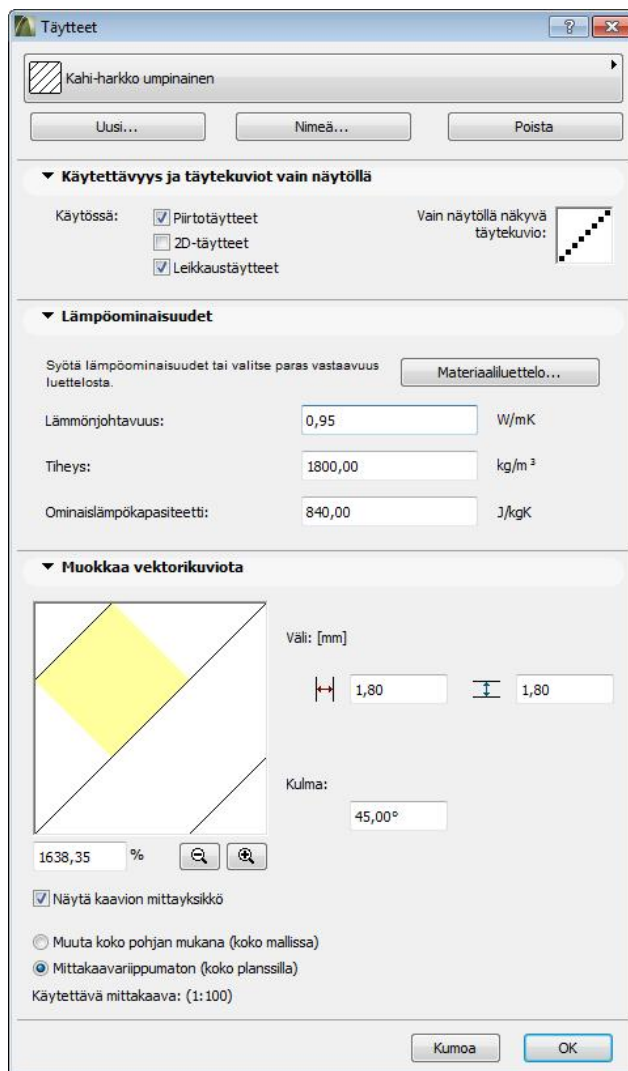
Täytteet

Kahi-harkko umpinainen

Uusi...

Nimeä...

Poista

▼ Käytettävyys ja täytekuviot vain näytöllä

Käytössä:

☑ Piirtotäytteet
☐ 2D-täytteet
☑ Leikkaustäytteet

Vain näytöllä näkyvä täytekuvio:

▼ Lämpöominaisuudet

Syötä lämpöominaisuudet tai valitse paras vastaavuus luettelosta.

Materiaaliluettelo...

Lämmönjohtavuus: 0,95 W/mK

Tiheys: 1800,00 kg/m$^3$

Ominaislämpökapasiteetti: 840,00 J/kgK

▼ Muokkaa vektorikuviota

Väli: [mm]

1,80

1,80

Kulma:

45,00°

1638,35 %

☑ Näytä kaavion mittayksikkö

Muuta koko pohjan mukana (koko mallissa)

Mittakaavariippumaton (koko planssilla)

Käytettävä mittakaava: (1:100)

Kumoa

OK